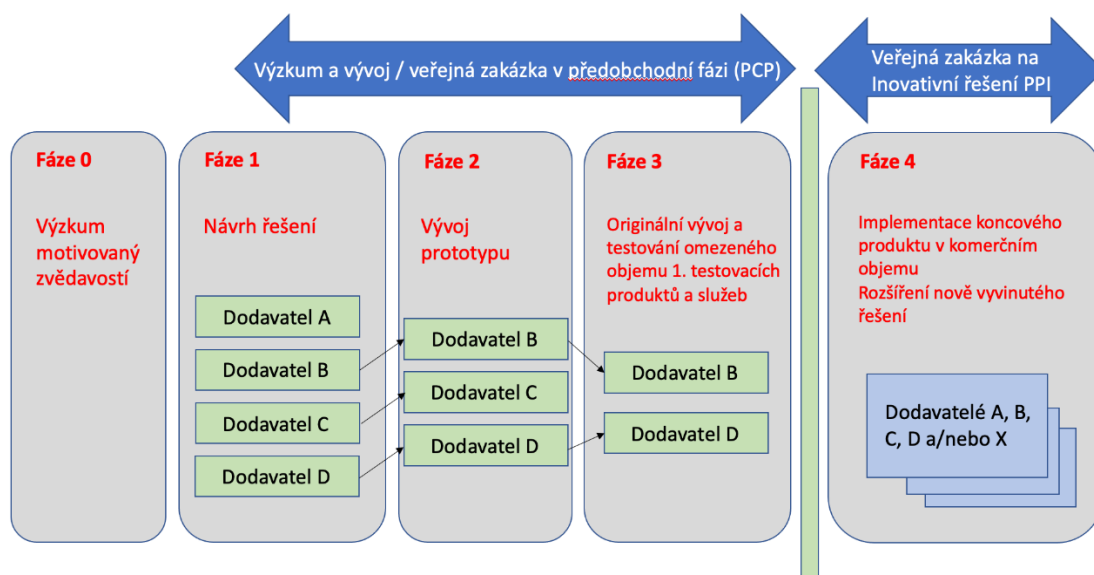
Výzkum a vývoj / veřejná zakázka v předobchodní fázi (PCP)

Veřejná zakázka na Inovativní řešení PPI

Fáze 0

Výzkum motivovaný zvědavostí

Fáze 1

Návrh řešení

Dodavatel A

Dodavatel B

Dodavatel C

Dodavatel D

Fáze 2

Vývoj prototypu

Dodavatel B

Dodavatel C

Dodavatel D

Fáze 3

Originální vývoj a testování omezeného objemu 1. testovacích produktů a služeb

Dodavatel B

Dodavatel D

Fáze 4

Implementace koncového produktu v komerčním objemu
Rozšíření nově vyvinutého řešení

Dodavatelé A, B, C, D a/nebo X